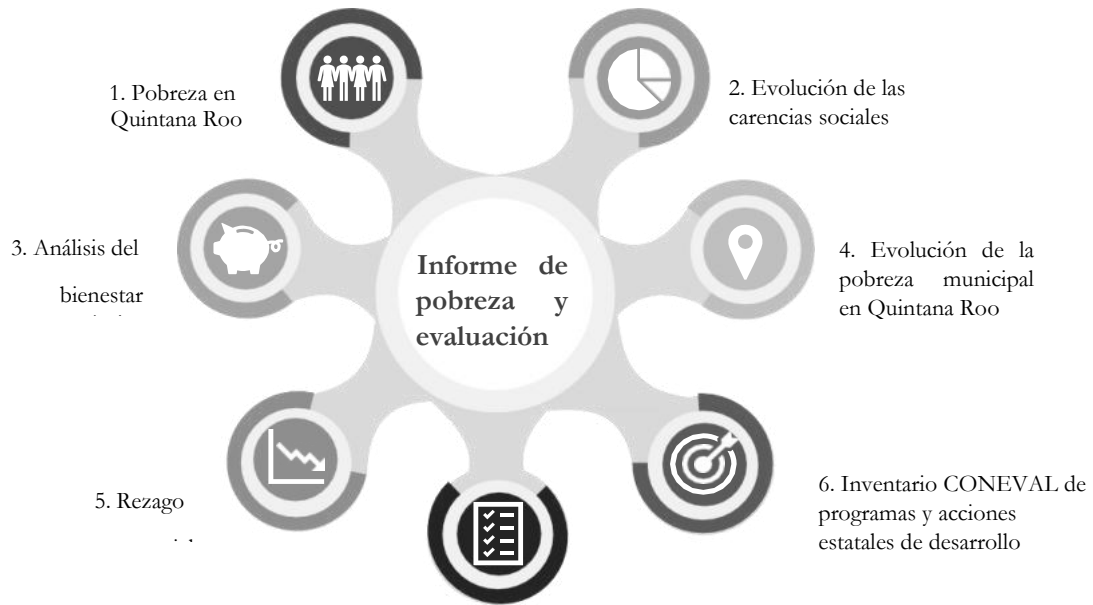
1. Pobreza en Quintana Roo

2. Evolución de las carencias sociales

3. Análisis del

bienestar
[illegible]

Informe de pobreza y evaluación

4. Evolución de la pobreza municipal en Quintana Roo

5. Rezago
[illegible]

6. Inventario CONEVAL de programas y acciones estatales de desarrollo